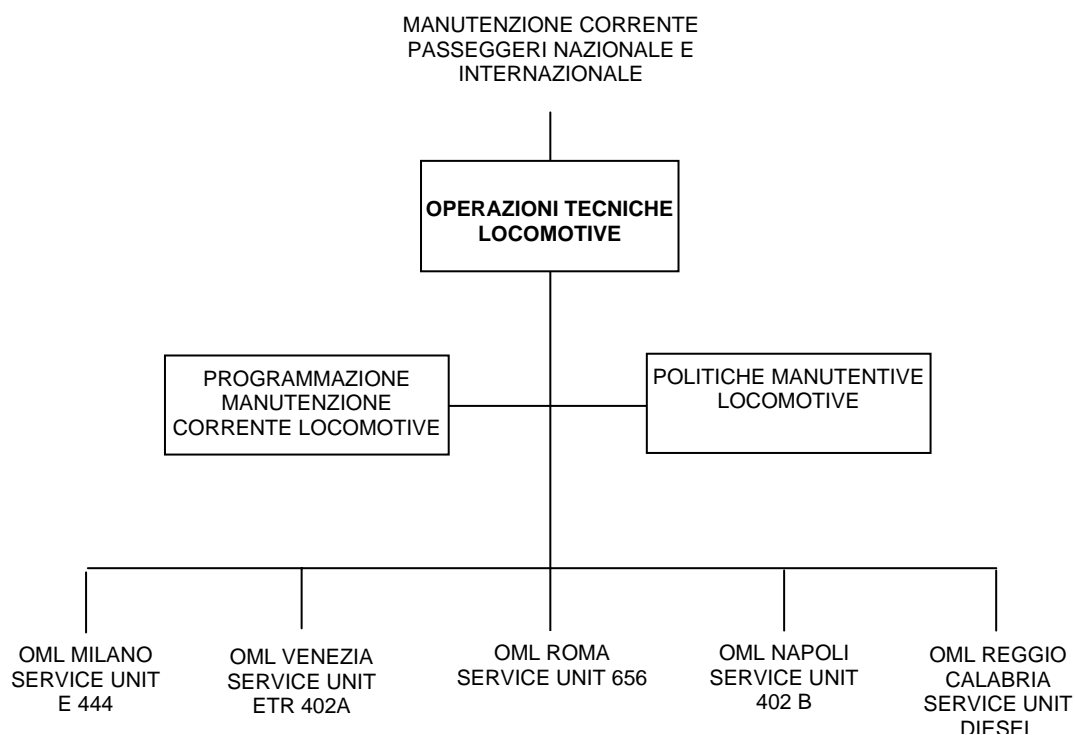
MANUTENZIONE CORRENTE PASSEGGERI NAZIONALE E INTERNAZIONALE

OPERAZIONI TECNICHE LOCOMOTIVE

PROGRAMMAZIONE MANUTENZIONE CORRENTE LOCOMOTIVE

POLITICHE MANUTENTIVE LOCOMOTIVE

OML MILANO SERVICE UNIT E 444

OML VENEZIA SERVICE UNIT ETR 402A

OML ROMA SERVICE UNIT 656

OML NAPOLI SERVICE UNIT 402 B

OML REGGIO CALABRIA SERVICE UNIT DIESEL